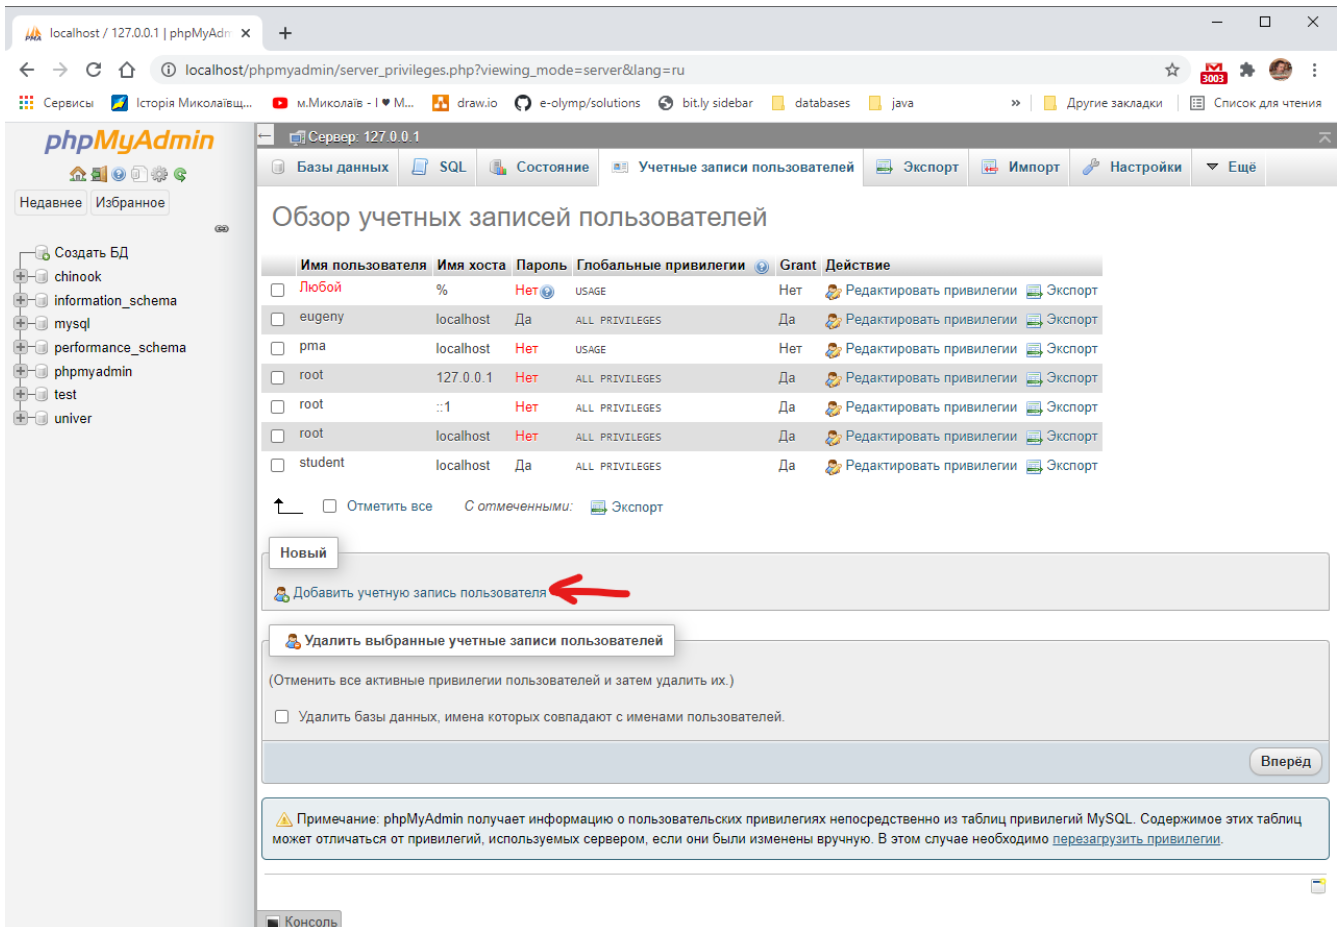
localhost / 127.0.0.1 | phpMyAdr ×  +

localhost/phpmyadmin/server_privileges.php?viewing_mode=server&lang=ru

Сервисы  Історія Миколаївщ...  м.Миколаїв - I ♥ M...  draw.io  e-olymp/solutions  bit.ly sidebar  databases  java  »  Другие закладки  Список для чтения

3003

phpMyAdmin

Недавнее  Избранное

Создать БД
chinook
information_schema
mysql
performance_schema
phpmyadmin
test
univer

Сервер: 127.0.0.1

Базы данных  SQL  Состояние  Учетные записи пользователей  Экспорт  Импорт  Настройки  Ещё

Обзор учетных записей пользователей

| | Имя пользователя | Имя хоста | Пароль | Глобальные привилегии | Grant | Действие |
|---|---|---|---|---|---|---|
| | Любой | % | Нет | USAGE | Нет | Редактировать привилегии  Экспорт |
| | eugeny | localhost | Да | ALL PRIVILEGES | Да | Редактировать привилегии  Экспорт |
| | pma | localhost | Нет | USAGE | Нет | Редактировать привилегии  Экспорт |
| | root | 127.0.0.1 | Нет | ALL PRIVILEGES | Да | Редактировать привилегии  Экспорт |
| | root | ::1 | Нет | ALL PRIVILEGES | Да | Редактировать привилегии  Экспорт |
| | root | localhost | Нет | ALL PRIVILEGES | Да | Редактировать привилегии  Экспорт |
| | student | localhost | Да | ALL PRIVILEGES | Да | Редактировать привилегии  Экспорт |

Отметить все  С отмеченными:  Экспорт

Новый

Добавить учетную запись пользователя

Удалить выбранные учетные записи пользователей

(Отменить все активные привилегии пользователей и затем удалить их.)

Удалить базы данных, имена которых совпадают с именами пользователей.

Вперёд

Примечание: phpMyAdmin получает информацию о пользовательских привилегиях непосредственно из таблиц привилегий MySQL. Содержимое этих таблиц может отличаться от привилегий, используемых сервером, если они были изменены вручную. В этом случае необходимо перезагрузить привилегии.

Консоль